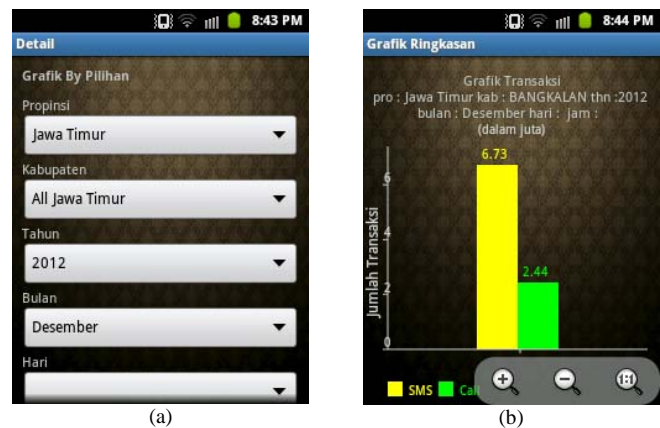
8:43 PM

Detail

Grafik By Pilihan

Propinsi

Jawa Timur

Kabupaten

All Jawa Timur

Tahun

2012

Bulan

Desember

Hari

(a)

8:44 PM

Grafik Ringkasan

Grafik Transaksi
pro : Jawa Timur kab : BANGKALAN thn :2012
bulan : Desember hari : jam :
(dalam juta)

Jumlah Transaksi

6
4
2

6.73

2.44

SMS Call

(b)